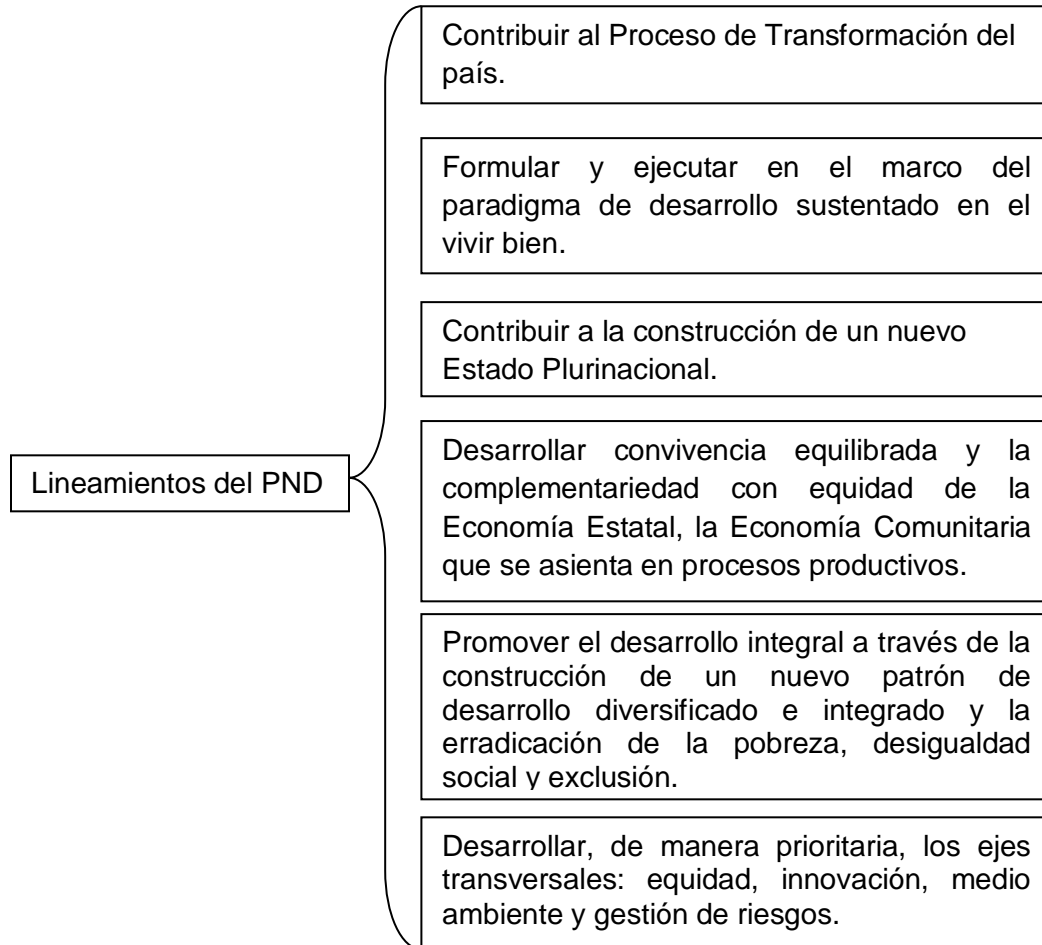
Lineamientos del PND

Contribuir al Proceso de Transformación del país.

Formular y ejecutar en el marco del paradigma de desarrollo sustentado en el vivir bien.

Contribuir a la construcción de un nuevo Estado Plurinacional.

Desarrollar convivencia equilibrada y la complementariedad con equidad de la Economía Estatal, la Economía Comunitaria que se asienta en procesos productivos.

Promover el desarrollo integral a través de la construcción de un nuevo patrón de desarrollo diversificado e integrado y la erradicación de la pobreza, desigualdad social y exclusión.

Desarrollar, de manera prioritaria, los ejes transversales: equidad, innovación, medio ambiente y gestión de riesgos.